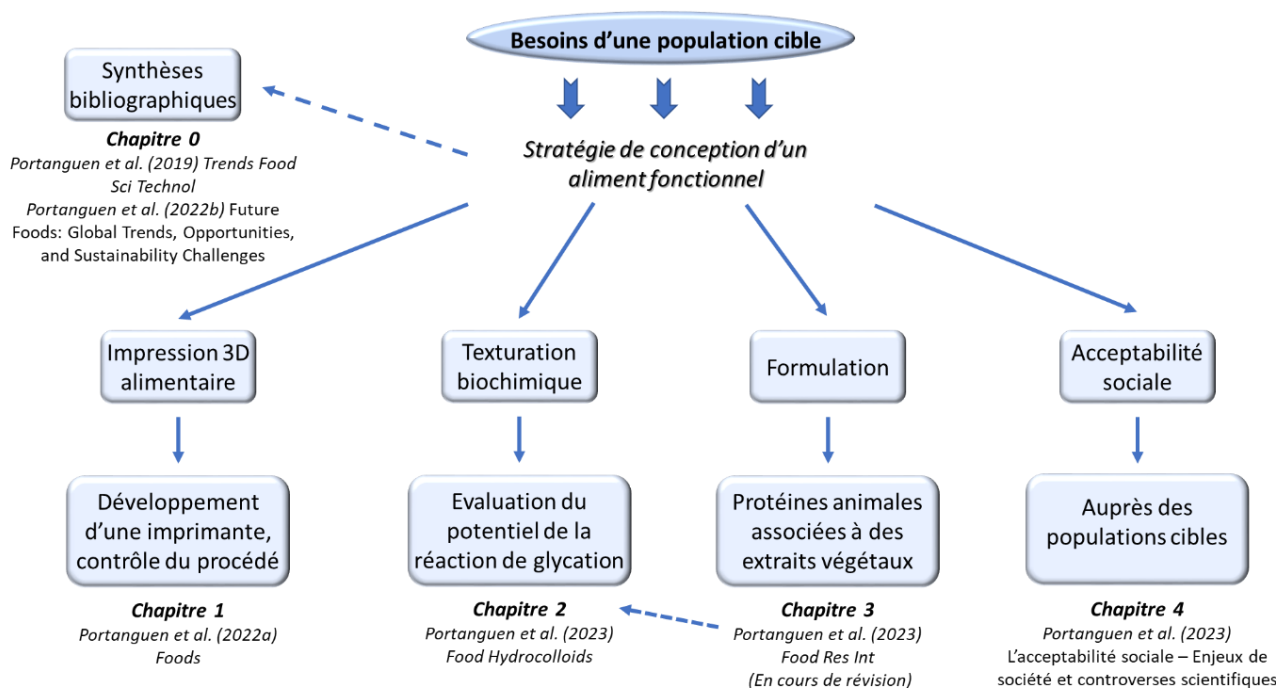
Besoins d'une population cible

Synthèses bibliographiques

Chapitre 0
Portanguen et al. (2019) Trends Food Sci Technol
Portanguen et al. (2022b) Future Foods: Global Trends, Opportunities, and Sustainability Challenges

Stratégie de conception d'un aliment fonctionnel

Impression 3D alimentaire

Développement d'une imprimante, contrôle du procédé

Chapitre 1
Portanguen et al. (2022a)
Foods

Texturation biochimique

Evaluation du potentiel de la réaction de glycation

Chapitre 2
Portanguen et al. (2023)
Food Hydrocolloids

Formulation

Protéines animales associées à des extraits végétaux

Chapitre 3
Portanguen et al. (2023)
Food Res Int
(En cours de révision)

Acceptabilité sociale

Auprès des populations cibles

Chapitre 4
Portanguen et al. (2023)
L'acceptabilité sociale – Enjeux de société et controverses scientifiques